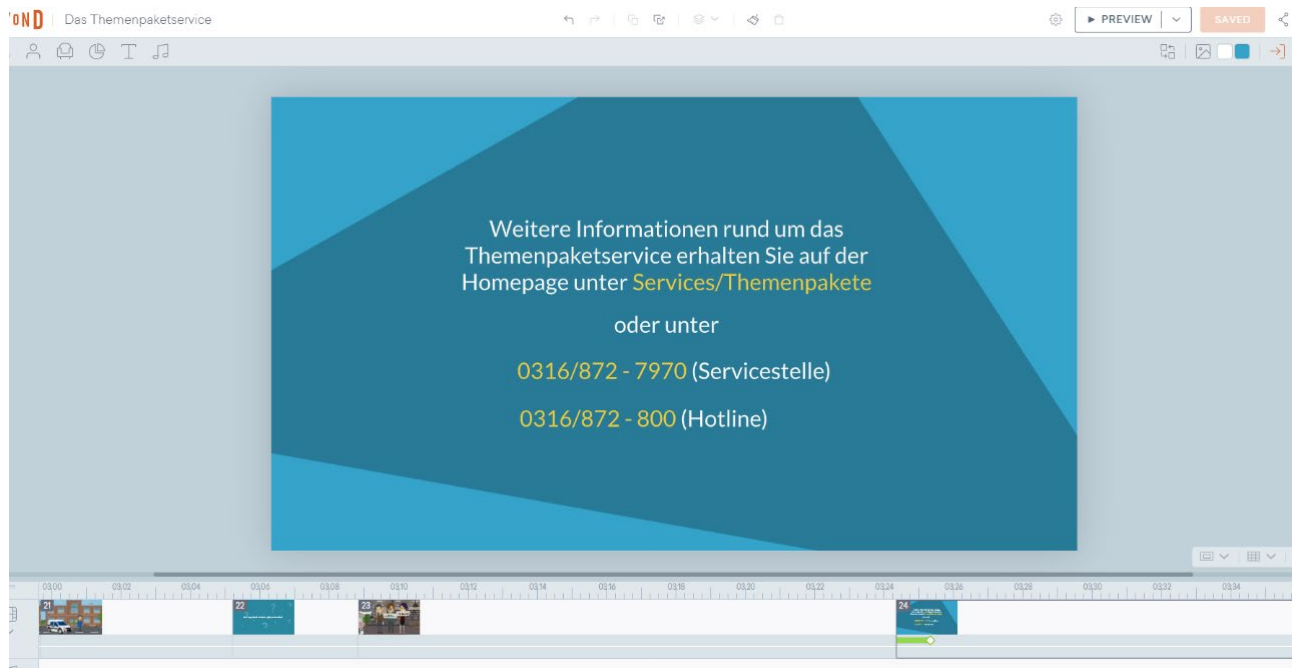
OND | Das Themenpaketservice

▶ PREVIEW

SAVED

Weitere Informationen rund um das Themenpaketservice erhalten Sie auf der Homepage unter Services/Themenpakete

oder unter

0316/872 - 7970 (Servicestelle)

0316/872 - 800 (Hotline)

03:00 03:02 03:04 03:06 03:08 03:10 03:12 03:14 03:16 03:18 03:20 03:22 03:24 03:26 03:28 03:30 03:32 03:34

21 22 23 24